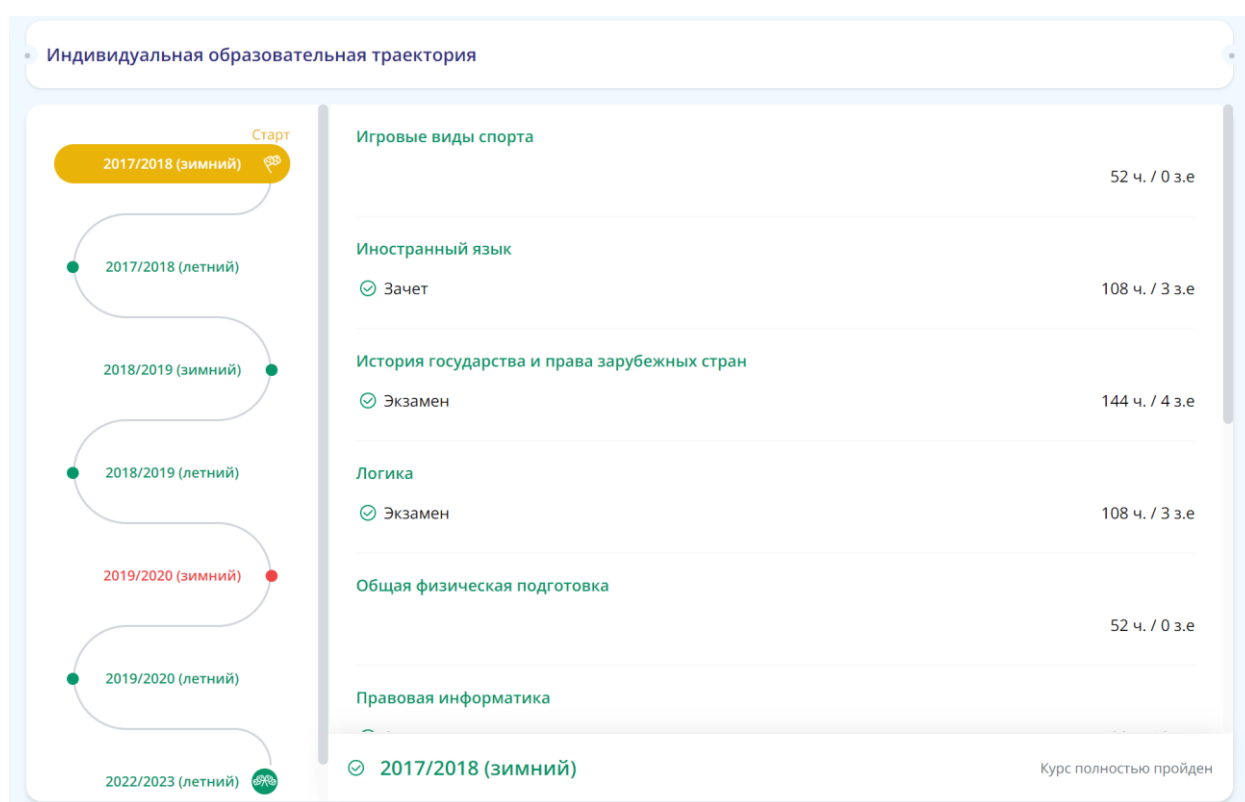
Индивидуальная образовательная траектория

Старт
2017/2018 (зимний)
2017/2018 (летний)
2018/2019 (зимний)
2018/2019 (летний)
2019/2020 (зимний)
2019/2020 (летний)
2022/2023 (летний)

Игровые виды спорта
52 ч. / 0 з.е

Иностранный язык
Зачет
108 ч. / 3 з.е

История государства и права зарубежных стран
Экзамен
144 ч. / 4 з.е

Логика
Экзамен
108 ч. / 3 з.е

Общая физическая подготовка
52 ч. / 0 з.е

Правовая информатика
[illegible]

2017/2018 (зимний)
Курс полностью пройден